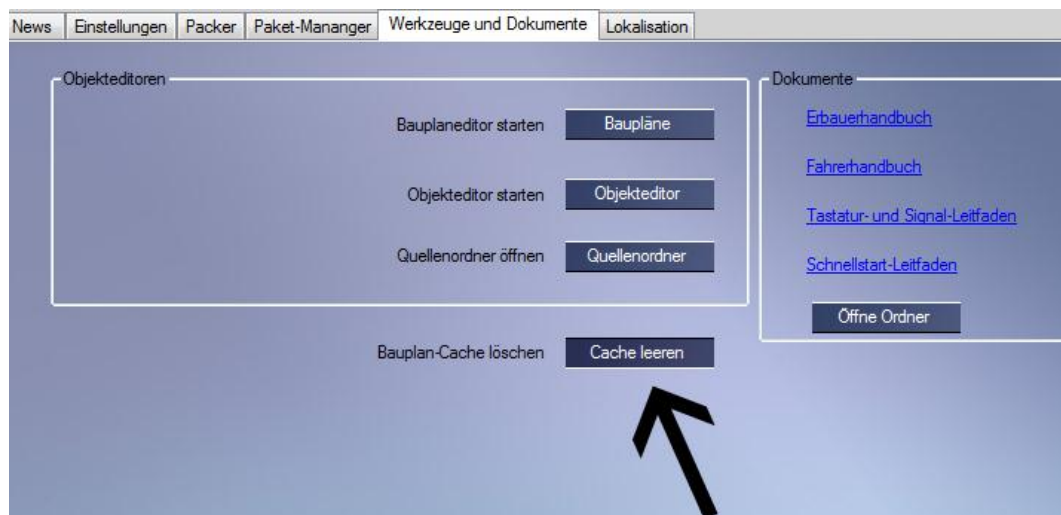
News | Einstellungen | Packer | Paket-Mananger | Werkzeuge und Dokumente | Lokalisation

Objekteditoren

Bauplaneditor starten Baupläne

Objekteditor starten Objekteditor

Quellenordner öffnen Quellenordner

Dokumente

Erbauerhandbuch

Fahrerhandbuch

Tastatur- und Signal-Leitfaden

Schnellstart-Leitfaden

Öffne Ordner

Bauplan-Cache löschen Cache leeren